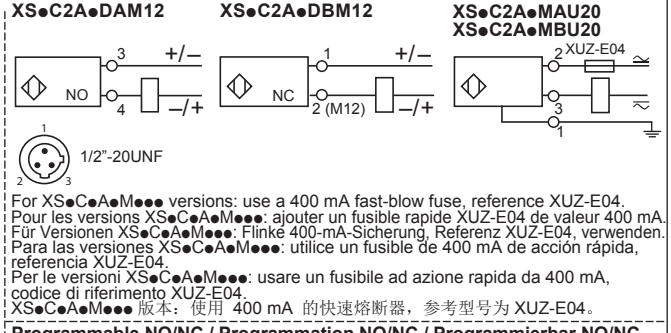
XS●C2A●DAM12

XS●C2A●DBM12

XS●C2A●MAU20
XS●C2A●MBU20

3
+/–
NO
4
–/+

3
+/–
NC
2 (M12)
–/+

2
XUZ-E04
3
1

1
2
3
1/2"-20UNF

For XS●C●A●M●●● versions: use a 400 mA fast-blow fuse, reference XUZ-E04.
Pour les versions XS●C●A●M●●●: ajouter un fusible rapide XUZ-E04 de valeur 400 mA.
Für Versionen XS●C●A●M●●●: Flinke 400-mA-Sicherung, Referenz XUZ-E04, verwenden.
Para las versiones XS●C●A●M●●●: utilice un fusible de 400 mA de acción rápida, referencia XUZ-E04.
Per le versioni XS●C●A●M●●●: usare un fusibile ad azione rapida da 400 mA, codice di riferimento XUZ-E04.
XS●C●A●M●●● 版本：使用 400 mA 的快速熔断器，参考型号为 XUZ-E04。

Programmable NO/NC / Programmation NO/NC / Programmierbar NO/NC